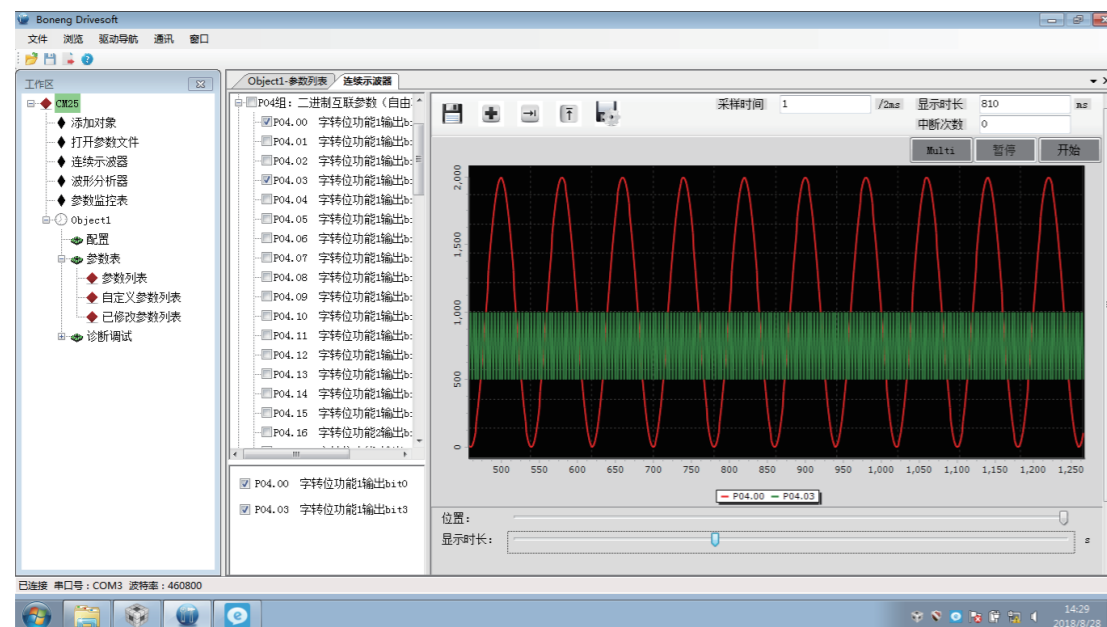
Boneng Drivesoft

文件 浏览 驱动导航 通讯 窗口

工作区

CM25
添加对象
打开参数文件
连续示波器
波形分析器
参数监控表
Object1
配置
参数表
参数列表
自定义参数列表
已修改参数列表
诊断调试

Object1-参数列表 连续示波器

P04组：二进制互联参数（自由
P04.00 字转位功能1输出b
P04.01 字转位功能1输出b
P04.02 字转位功能1输出b
P04.03 字转位功能1输出b
P04.04 字转位功能1输出b
P04.05 字转位功能1输出b
P04.06 字转位功能1输出b
P04.07 字转位功能1输出b
P04.08 字转位功能1输出b
P04.09 字转位功能1输出b
P04.10 字转位功能1输出b
P04.11 字转位功能1输出b
P04.12 字转位功能1输出b
P04.13 字转位功能1输出b
P04.14 字转位功能1输出b
P04.15 字转位功能1输出b
P04.16 字转位功能2输出b

P04.00 字转位功能1输出bit0
P04.03 字转位功能1输出bit3

采样时间 1 /2ms 显示时长 810 ms
中断次数 0
Multi 暂停 开始

2,000
1,500
1,000
500
0

500 550 600 650 700 750 800 850 900 950 1,000 1,050 1,100 1,150 1,200 1,250

P04.00 P04.03

位置:
显示时长: s

已连接 串口号：COM3 波特率：460800

14:29
2018/8/28